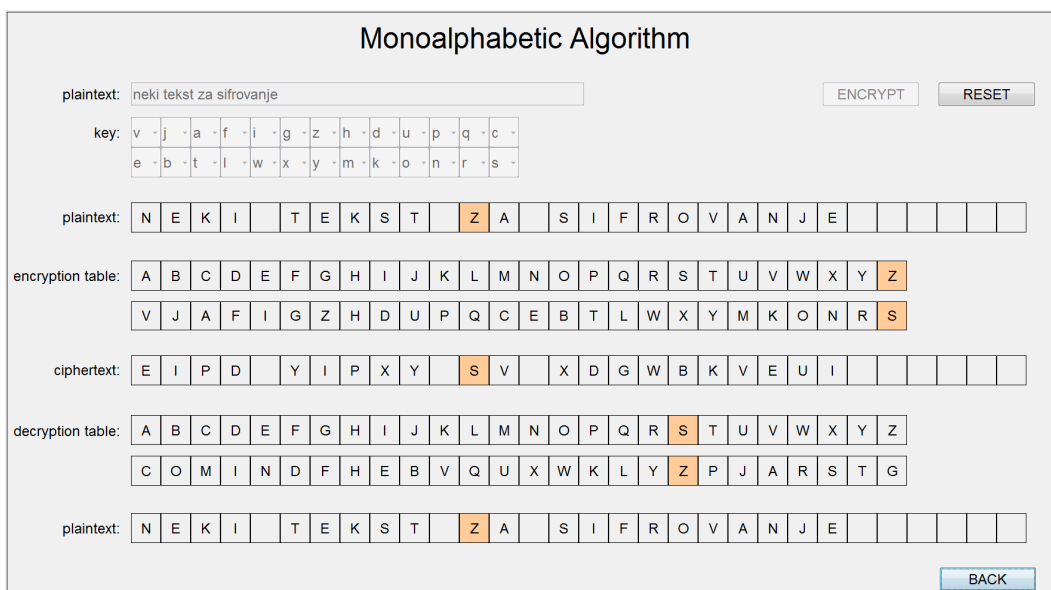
Monoalphabetic Algorithm

plaintext: neki tekst za sifrovanje

ENCRYPT RESET

key:
| v | j | a | f | i | g | z | h | d | u | p | q | c |
|---|---|---|---|---|---|---|---|---|---|---|---|---|
| e | b | t | l | w | x | y | m | k | o | n | r | s |

plaintext:
| N | E | K | I |  | T | E | K | S | T |  | Z | A |  | S | I | F | R | O | V | A | N | J | E |  |  |  |  |  |  |
|---|---|---|---|---|---|---|---|---|---|---|---|---|---|---|---|---|---|---|---|---|---|---|---|---|---|---|---|---|---|

encryption table:
| A | B | C | D | E | F | G | H | I | J | K | L | M | N | O | P | Q | R | S | T | U | V | W | X | Y | Z |
|---|---|---|---|---|---|---|---|---|---|---|---|---|---|---|---|---|---|---|---|---|---|---|---|---|---|
| V | J | A | F | I | G | Z | H | D | U | P | Q | C | E | B | T | L | W | X | Y | M | K | O | N | R | S |

ciphertext:
| E | I | P | D |  | Y | I | P | X | Y |  | S | V |  | X | D | G | W | B | K | V | E | U | I |  |  |  |  |  |  |
|---|---|---|---|---|---|---|---|---|---|---|---|---|---|---|---|---|---|---|---|---|---|---|---|---|---|---|---|---|---|

decryption table:
| A | B | C | D | E | F | G | H | I | J | K | L | M | N | O | P | Q | R | S | T | U | V | W | X | Y | Z |
|---|---|---|---|---|---|---|---|---|---|---|---|---|---|---|---|---|---|---|---|---|---|---|---|---|---|
| C | O | M | I | N | D | F | H | E | B | V | Q | U | X | W | K | L | Y | Z | P | J | A | R | S | T | G |

plaintext:
| N | E | K | I |  | T | E | K | S | T |  | Z | A |  | S | I | F | R | O | V | A | N | J | E |  |  |  |  |  |  |
|---|---|---|---|---|---|---|---|---|---|---|---|---|---|---|---|---|---|---|---|---|---|---|---|---|---|---|---|---|---|

BACK